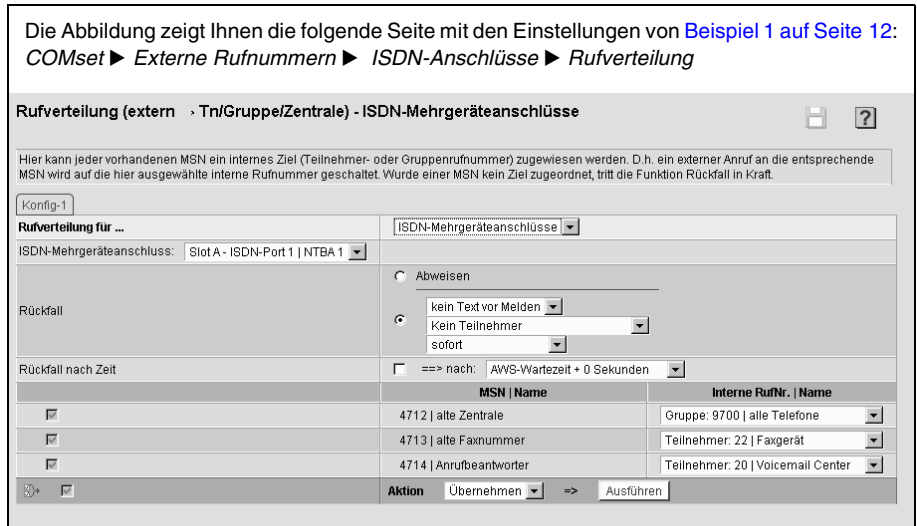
Die Abbildung zeigt Ihnen die folgende Seite mit den Einstellungen von Beispiel 1 auf Seite 12: *COMset* ▶ *Externe Rufnummern* ▶ *ISDN-Anschlüsse* ▶ *Rufverteilung*

Rufverteilung (extern › Tn/Gruppe/Zentrale) - ISDN-Mehrgeräteanschlüsse

?

Hier kann jeder vorhandenen MSN ein internes Ziel (Teilnehmer- oder Gruppenrufnummer) zugewiesen werden. D.h. ein externer Anruf an die entsprechende MSN wird auf die hier ausgewählte interne Rufnummer geschaltet. Wurde einer MSN kein Ziel zugeordnet, tritt die Funktion Rückfall in Kraft.

Konfig-1

| Rufverteilung für ... | ISDN-Mehrgeräteanschlüsse |
|---|---|
| ISDN-Mehrgeräteanschluss: Slot A - ISDN-Port 1 \| NTBA 1 | |
| Rückfall | Abweisen<br>kein Text vor Melden<br>Kein Teilnehmer<br>sofort |
| Rückfall nach Zeit | ==> nach: AWS-Wartezeit + 0 Sekunden |

| | MSN \| Name | Interne RufNr. \| Name |
|---|---|---|
| | 4712 \| alte Zentrale | Gruppe: 9700 \| alle Telefone |
| | 4713 \| alte Faxnummer | Teilnehmer: 22 \| Faxgerät |
| | 4714 \| Anrufbeantworter | Teilnehmer: 20 \| Voicemail Center |
| | Aktion Übernehmen => Ausführen | |